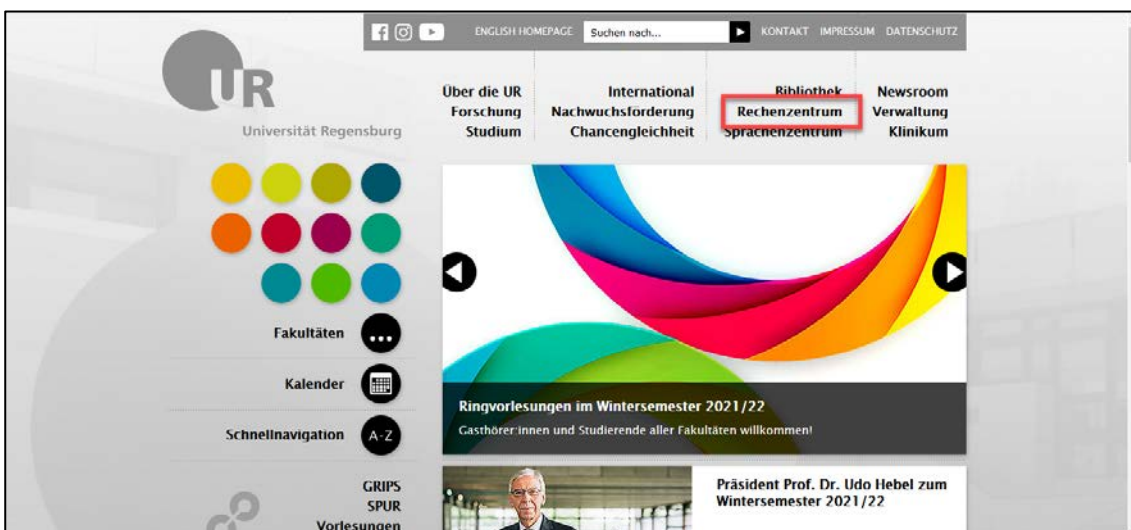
ENGLISH HOMEPAGE Suchen nach... KONTAKT IMPRESSUM DATENSCHUTZ

UR
Universität Regensburg

Über die UR
Forschung
Studium

International
Nachwuchsförderung
Chancengleichheit

Bibliothek
Rechenzentrum
Sprachenzentrum

Newsroom
Verwaltung
Klinikum

Fakultäten
Kalender
Schnellnavigation A-Z

GRIPS
SPUR
Vorlesungen

Ringvorlesungen im Wintersemester 2021/22
Gasthörer:innen und Studierende aller Fakultäten willkommen!

Präsident Prof. Dr. Udo Hebel zum Wintersemester 2021/22